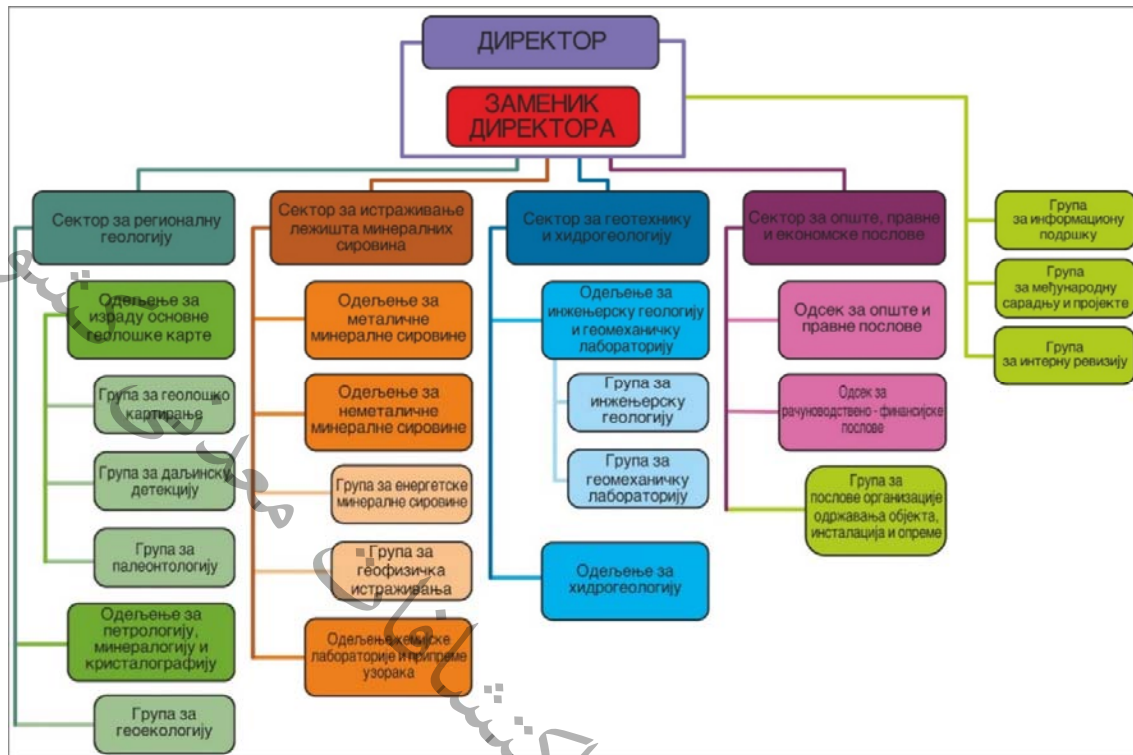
ДИРЕКТОР

ЗАМЕНИК ДИРЕКТОРА

Sektor за регионалну геологију

Одељење за израду основне геолошке карте

Група за геолошко картирање

Група за даљинску детекцију

Група за палеонтологију

Одељење за петрологију, минералогију и кристалографију

Група за геоекологију

Сектор за истраживање лежишта минералних сировина

Одељење за металичне минералне сировине

Одељење за неметаличне минералне сировине

Група за енергетске минералне сировине

Група за геофизичка истраживања

Одељење хемијске лабораторије и припреме узорака

Сектор за геотехнику и хидрогеологију

Одељење за инжењерску геологију и геомеханичку лабораторију

Група за инжењерску геологију

Група за геомеханичку лабораторију

Одељење за хидрогеологију

Сектор за опште, правне и економске послове

Одсек за опште и правне послове

Одсек за рачуноводствено - финансијске послове

Група за послове организације одржавања објекта, инсталација и опреме

Група за информациону подршку

Група за међународну сарадњу и пројекте

Група за интерну ревизију

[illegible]